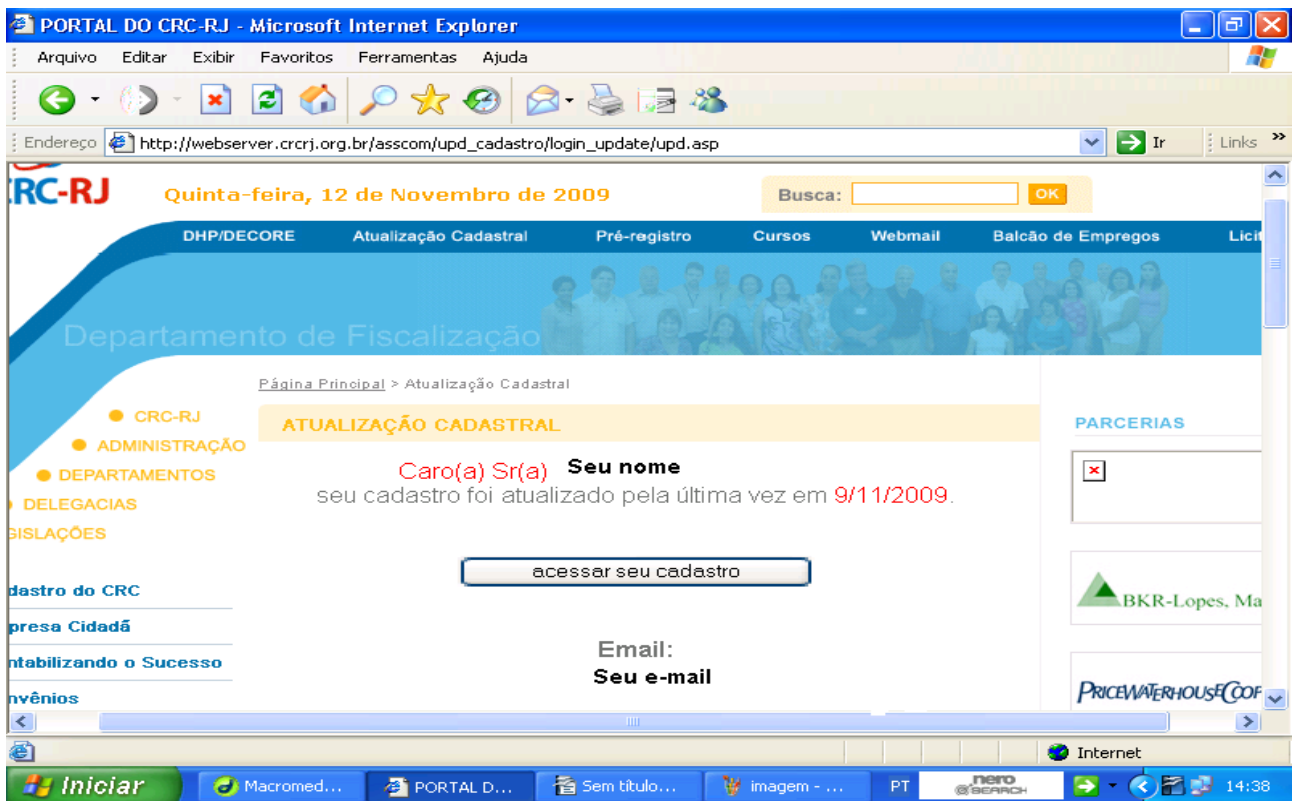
PORTAL DO CRC-RJ - Microsoft Internet Explorer

Arquivo Editar Exibir Favoritos Ferramentas Ajuda

Endereço http://webserver.crcrj.org.br/asscom/upd_cadastro/login_update/upd.asp Ir Links »

CRC-RJ Quinta-feira, 12 de Novembro de 2009 Busca: OK

DHP/DECORE Atualização Cadastral Pré-registro Cursos Webmail Balcão de Empregos Licit

Departamento de Fiscalização

Página Principal > Atualização Cadastral

CRC-RJ
ADMINISTRAÇÃO
DEPARTAMENTOS
DELEGACIAS
GISLAÇÕES

dastro do CRC
presa Cidadã
ntabilizando o Sucesso
nvênios

ATUALIZAÇÃO CADASTRAL

Caro(a) Sr(a) Seu nome
seu cadastro foi atualizado pela última vez em 9/11/2009.

acessar seu cadastro

Email:
Seu e-mail

PARCERIAS

BKR-Lopes, Ma

PRICEWATERHOUSECOOF

Internet

Iniciar Macromed... PORTAL D... Sem título... imagem - ... PT nero SEARCH 14:38